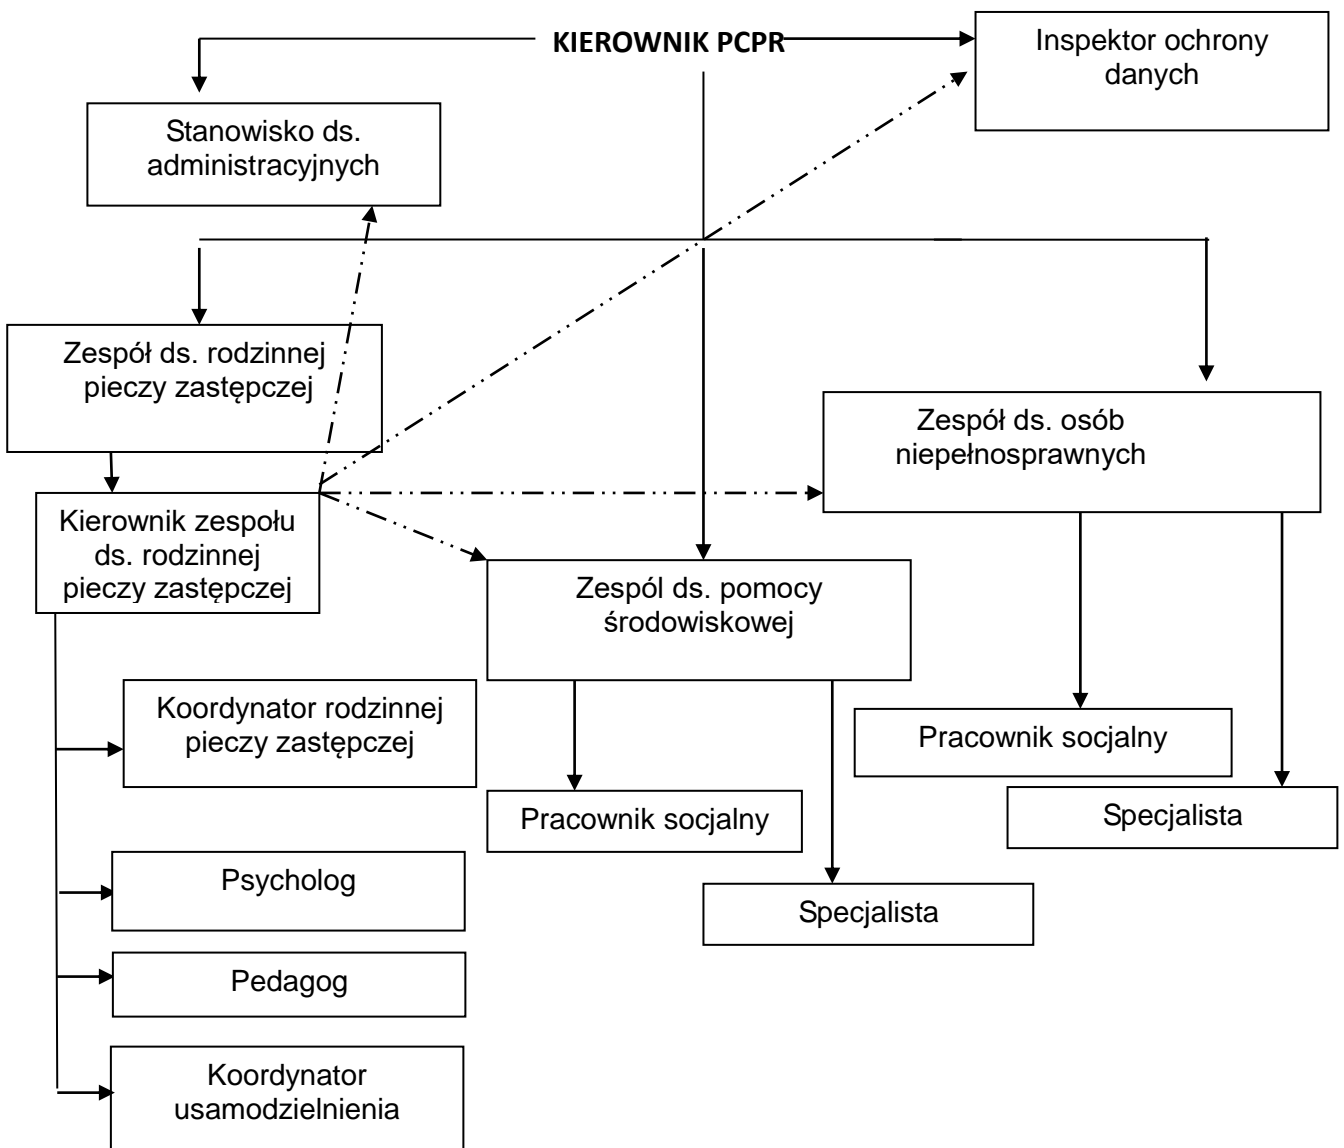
KIEROWNIK PCPR

Inspektor ochrony danych

Stanowisko ds. administracyjnych

Zespół ds. rodzinnej pieczy zastępczej

Zespół ds. osób niepełnosprawnych

Kierownik zespołu ds. rodzinnej pieczy zastępczej

Zespól ds. pomocy środowiskowej

Koordynator rodzinnej pieczy zastępczej

Pracownik socjalny

Pracownik socjalny

Specjalista

Psycholog

Specjalista

Pedagog

Koordynator usamodzielnienia